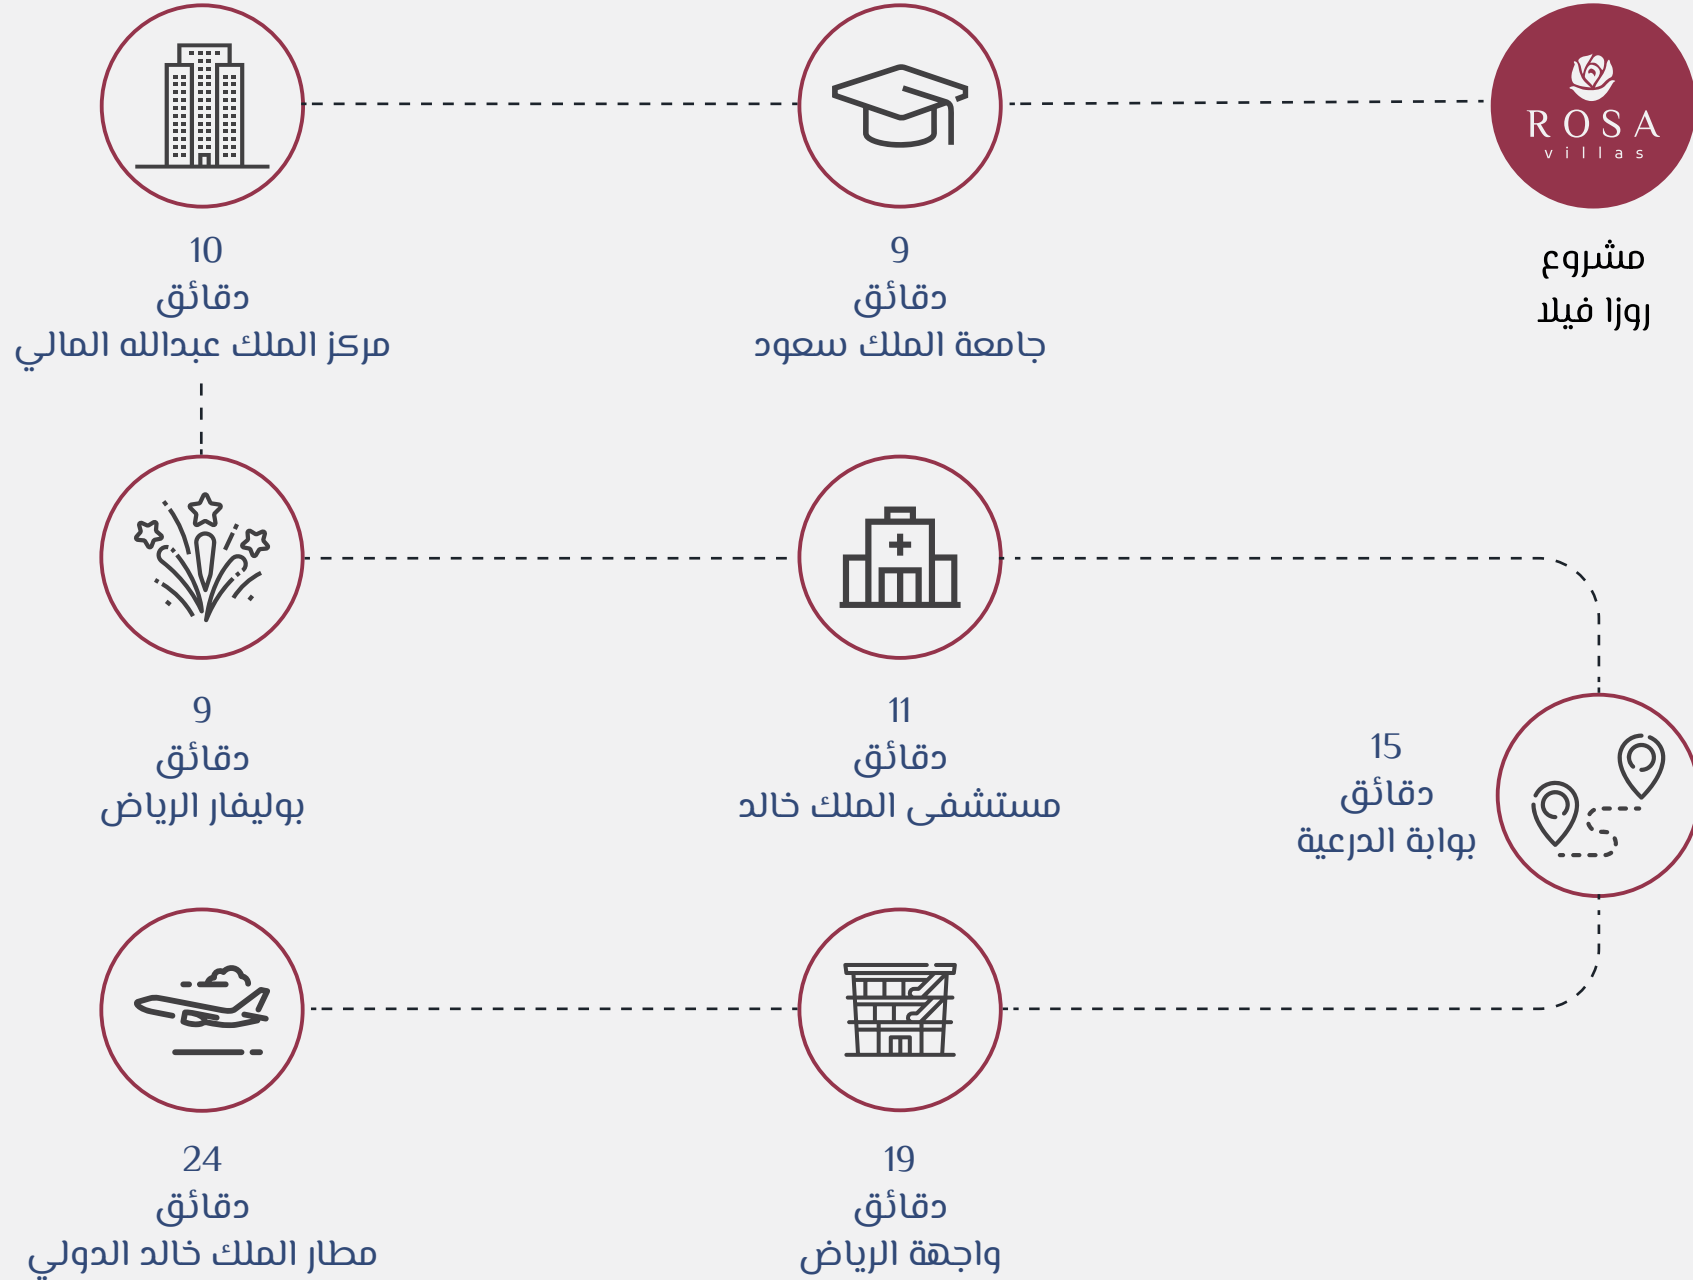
ROSA
villas

مشروع
روزا فيلا

9
دقائق
جامعة الملك سعود

10
دقائق
مركز الملك عبدالله المالي

11
دقائق
مستشفى الملك خالد

9
دقائق
بوليفار الرياض

15
دقائق
بوابة الدرعية

19
دقائق
واجهة الرياض

24
دقائق
مطار الملك خالد الدولي